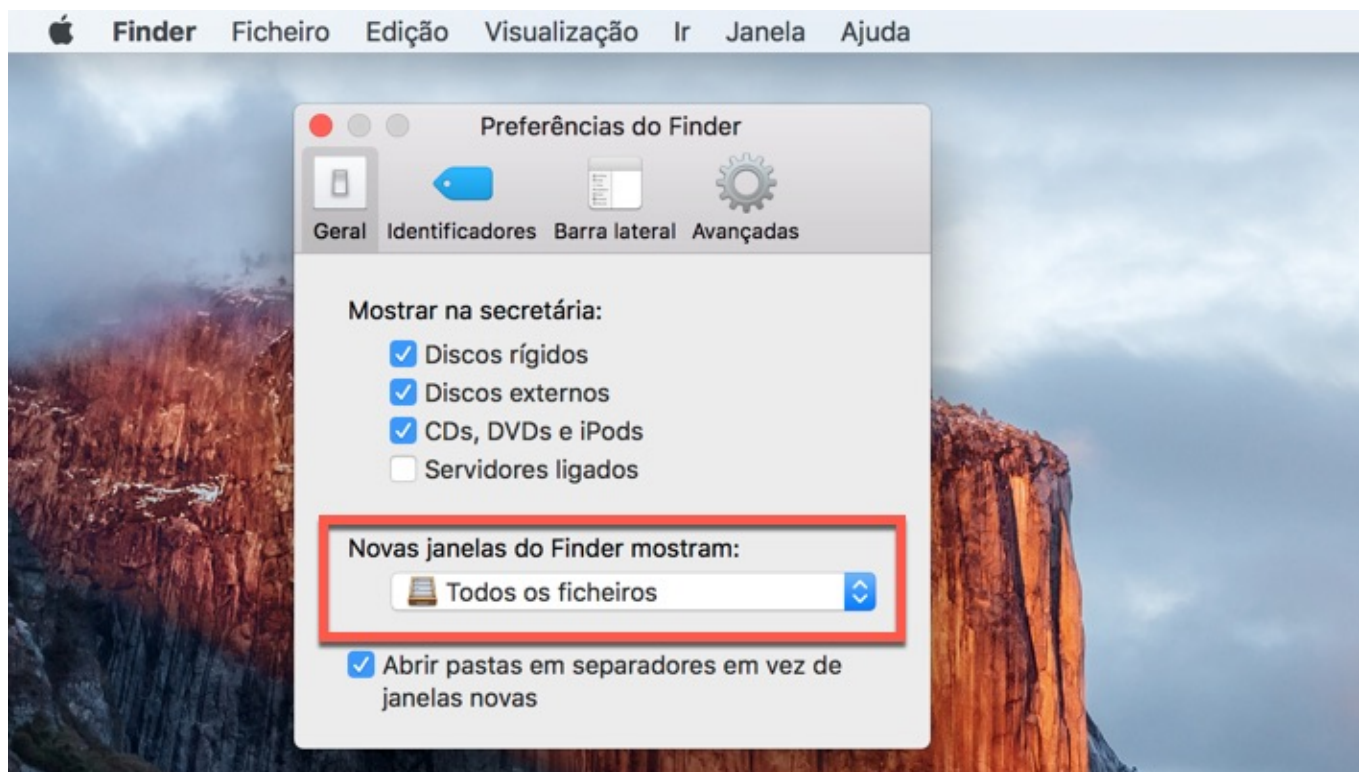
Finder Ficheiro Edição Visualização Ir Janela Ajuda

Preferências do Finder

Geral Identificadores Barra lateral Avançadas

Mostrar na secretária:

Discos rígidos
Discos externos
CDs, DVDs e iPods
Servidores ligados

Novas janelas do Finder mostram:

Todos os ficheiros

Abrir pastas em separadores em vez de janelas novas